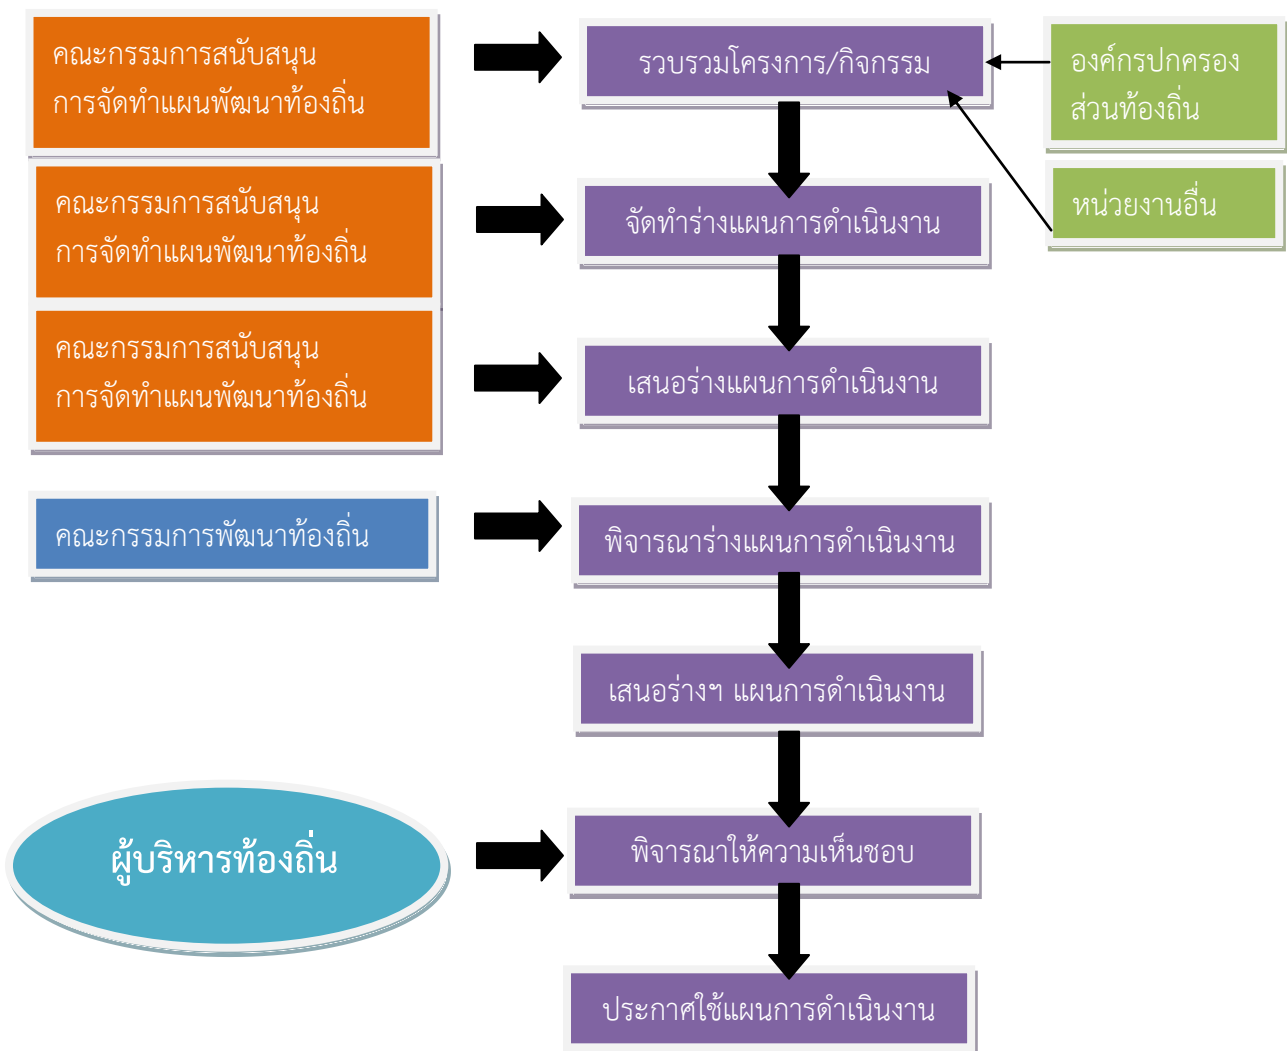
คณะกรรมการสนับสนุน การจัดทำแผนพัฒนาท้องถิ่น

รวบรวมโครงการ/กิจกรรม

องค์กรปกครองส่วนท้องถิ่น

คณะกรรมการสนับสนุน การจัดทำแผนพัฒนาท้องถิ่น

จัดทำร่างแผนการดำเนินงาน

หน่วยงานอื่น

คณะกรรมการสนับสนุน การจัดทำแผนพัฒนาท้องถิ่น

เสนอร่างแผนการดำเนินงาน

คณะกรรมการพัฒนาท้องถิ่น

พิจารณาร่างแผนการดำเนินงาน

เสนอร่างฯ แผนการดำเนินงาน

ผู้บริหารท้องถิ่น

พิจารณาให้ความเห็นชอบ

ประกาศใช้แผนการดำเนินงาน